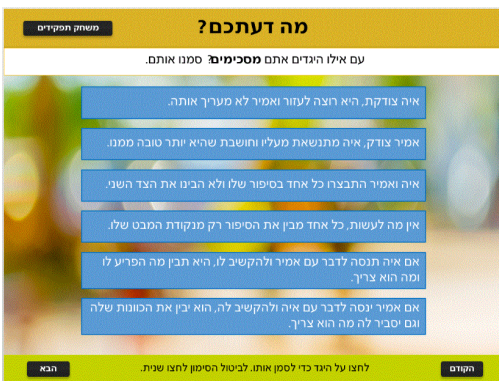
משחק תפקידים

מה דעתכם?

עם אילו היגדים אתם **מסכימים**? סמנו אותם.

איה צודקת, היא רוצה לעזור ואמיר לא מעריך אותה.

אמיר צודק, איה מתנשאת מעליו וחושבת שהיא יותר טובה ממנו.

איה ואמיר התבצרו כל אחד בסיפור שלו ולא הבינו את הצד השני.

אין מה לעשות, כל אחד מבין את הסיפור רק מנקודת המבט שלו.

אם איה תנסה לדבר עם אמיר ולהקשיב לו, היא תבין מה הפריע לו ומה הוא צריך.

אם אמיר ינסה לדבר עם איה ולהקשיב לה, הוא יבין את הכוונות שלה וגם יסביר לה מה הוא צריך.

הקודם

לחצו על היגד כדי לסמן אותו. לביטול הסימון לחצו שנית.

הבא